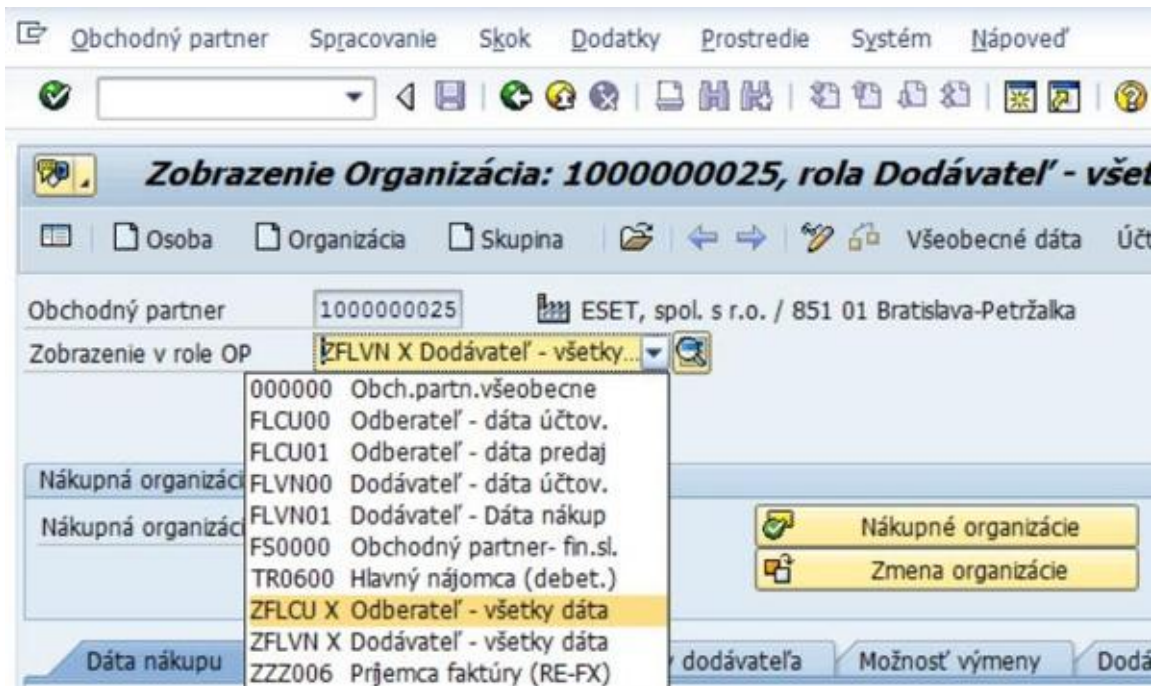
Obchodný partner Spracovanie Skok Dodatky Prostredie Systém Nápoveď

Zobrazenie Organizácia: 1000000025, rola Dodávateľ - všet

Osoba Organizácia Skupina Všeobecné dáta Účt

Obchodný partner 1000000025 ESET, spol. s r.o. / 851 01 Bratislava-Petržalka
Zobrazenie v role OP ZFLVN X Dodávateľ - všetky...

000000 Obch.partn.všeobecne
FLCU00 Odberateľ - dáta účtov.
FLCU01 Odberateľ - dáta predaj
FLVN00 Dodávateľ - dáta účtov.
FLVN01 Dodávateľ - Dáta nákup
FS0000 Obchodný partner- fin.sl.
TR0600 Hlavný nájomca (debet.)
ZFLCU X Odberateľ - všetky dáta
ZFLVN X Dodávateľ - všetky dáta
ZZZ006 Príjemca faktúry (RE-FX)

Nákupná organizáci
Nákupná organizáci

Nákupné organizácie
Zmena organizácie

Dáta nákupu
dodávateľa
Možnosť výmeny
Dod